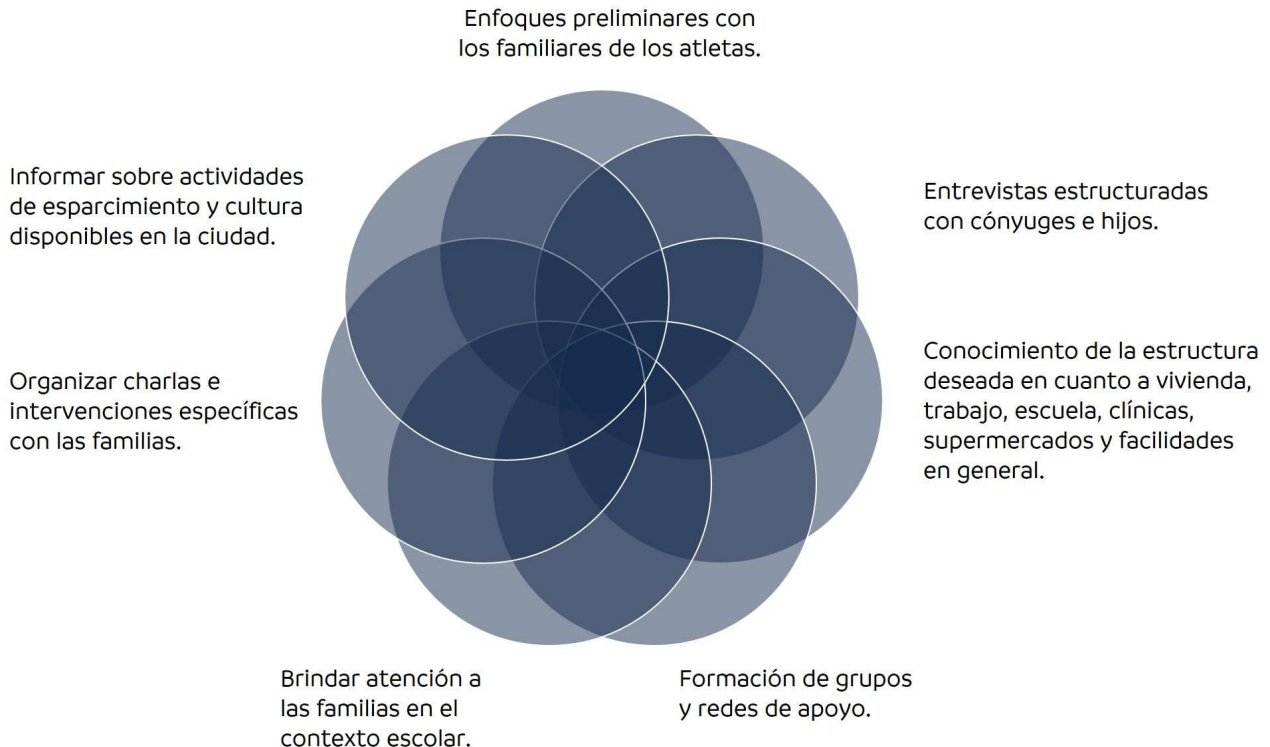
Enfoques preliminares con los familiares de los atletas.

Entrevistas estructuradas con cónyuges e hijos.

Conocimiento de la estructura deseada en cuanto a vivienda, trabajo, escuela, clínicas, supermercados y facilidades en general.

Formación de grupos y redes de apoyo.

Brindar atención a las familias en el contexto escolar.

Organizar charlas e intervenciones específicas con las familias.

Informar sobre actividades de esparcimiento y cultura disponibles en la ciudad.